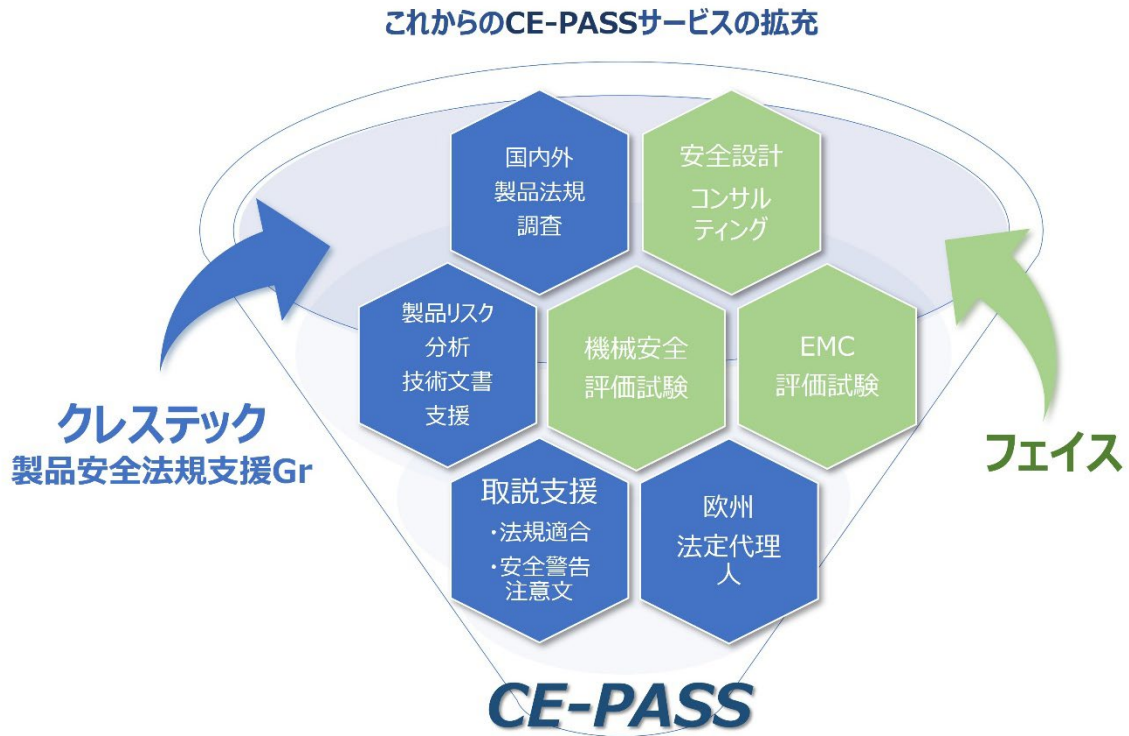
これからのCE-PASSサービスの拡充

国内外
製品法規
調査

安全設計
コンサルティング

製品リスク
分析
技術文書
支援

機械安全
評価試験

EMC
評価試験

クレステック
製品安全法規支援Gr

フェイス

取説支援
・法規適合
・安全警告
注意文

欧州
法定代理人

CE-PASS